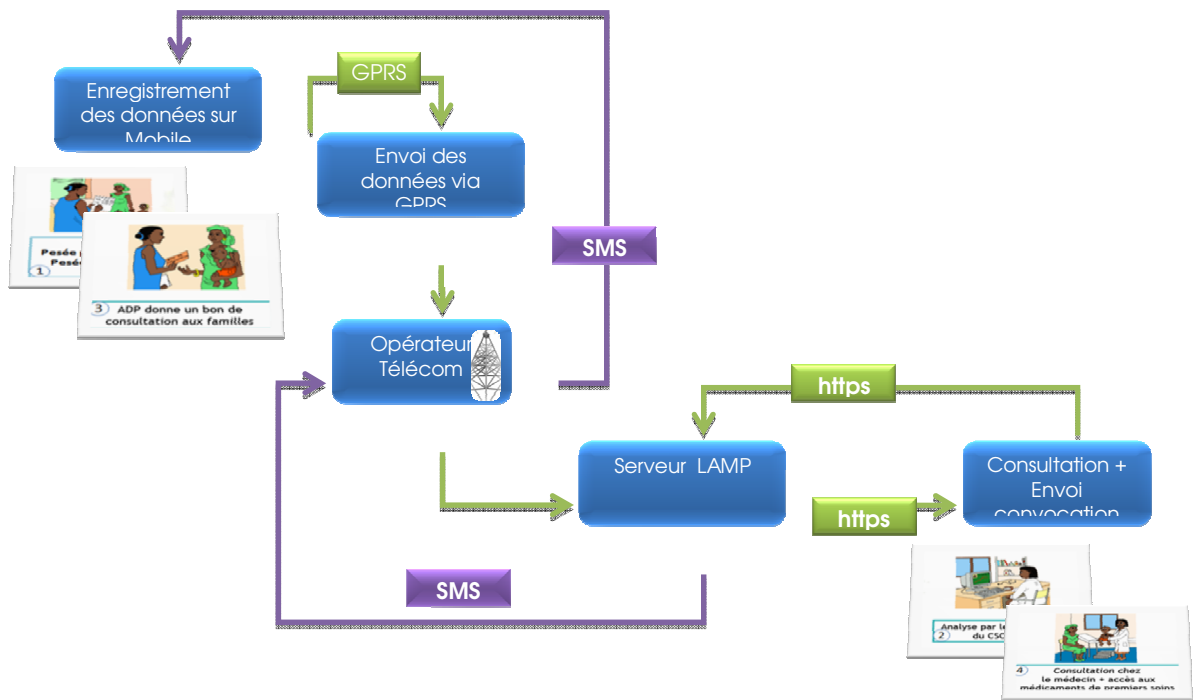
Enregistrement des données sur Mobile

Pesée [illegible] Pesé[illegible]
1

3 ADP donne un bon de consultation aux familles

GPRS

Envoi des données via GPRS

SMS

Opérateur Télécom

https

Serveur LAMP

https

Consultation + Envoi convocation

SMS

Analyse par le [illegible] du CSC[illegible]
2

4 Consultation chez le médecin + accès aux médicaments de premiers soins